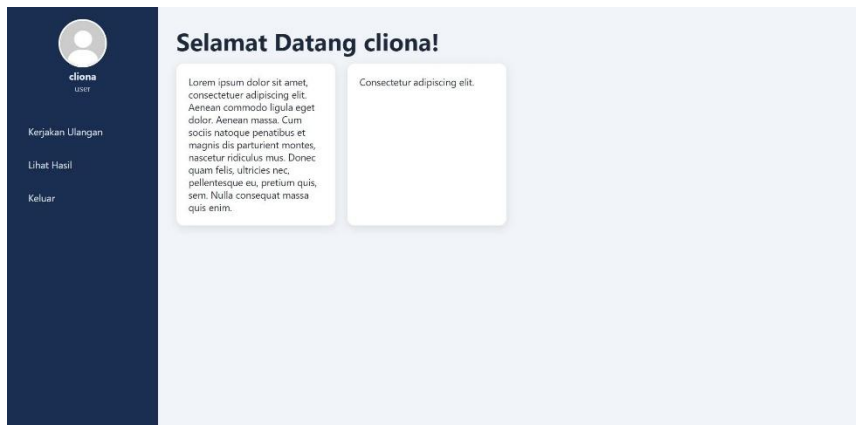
cliona
user

Kerjakan Ulangan

Lihat Hasil

Keluar

Selamat Datang cliona!

Lorem ipsum dolor sit amet, consectetuer adipiscing elit. Aenean commodo ligula eget dolor. Aenean massa. Cum sociis natoque penatibus et magnis dis parturient montes, nascetur ridiculus mus. Donec quam felis, ultricies nec, pellentesque eu, pretium quis, sem. Nulla consequat massa quis enim.

Consectetur adipiscing elit.